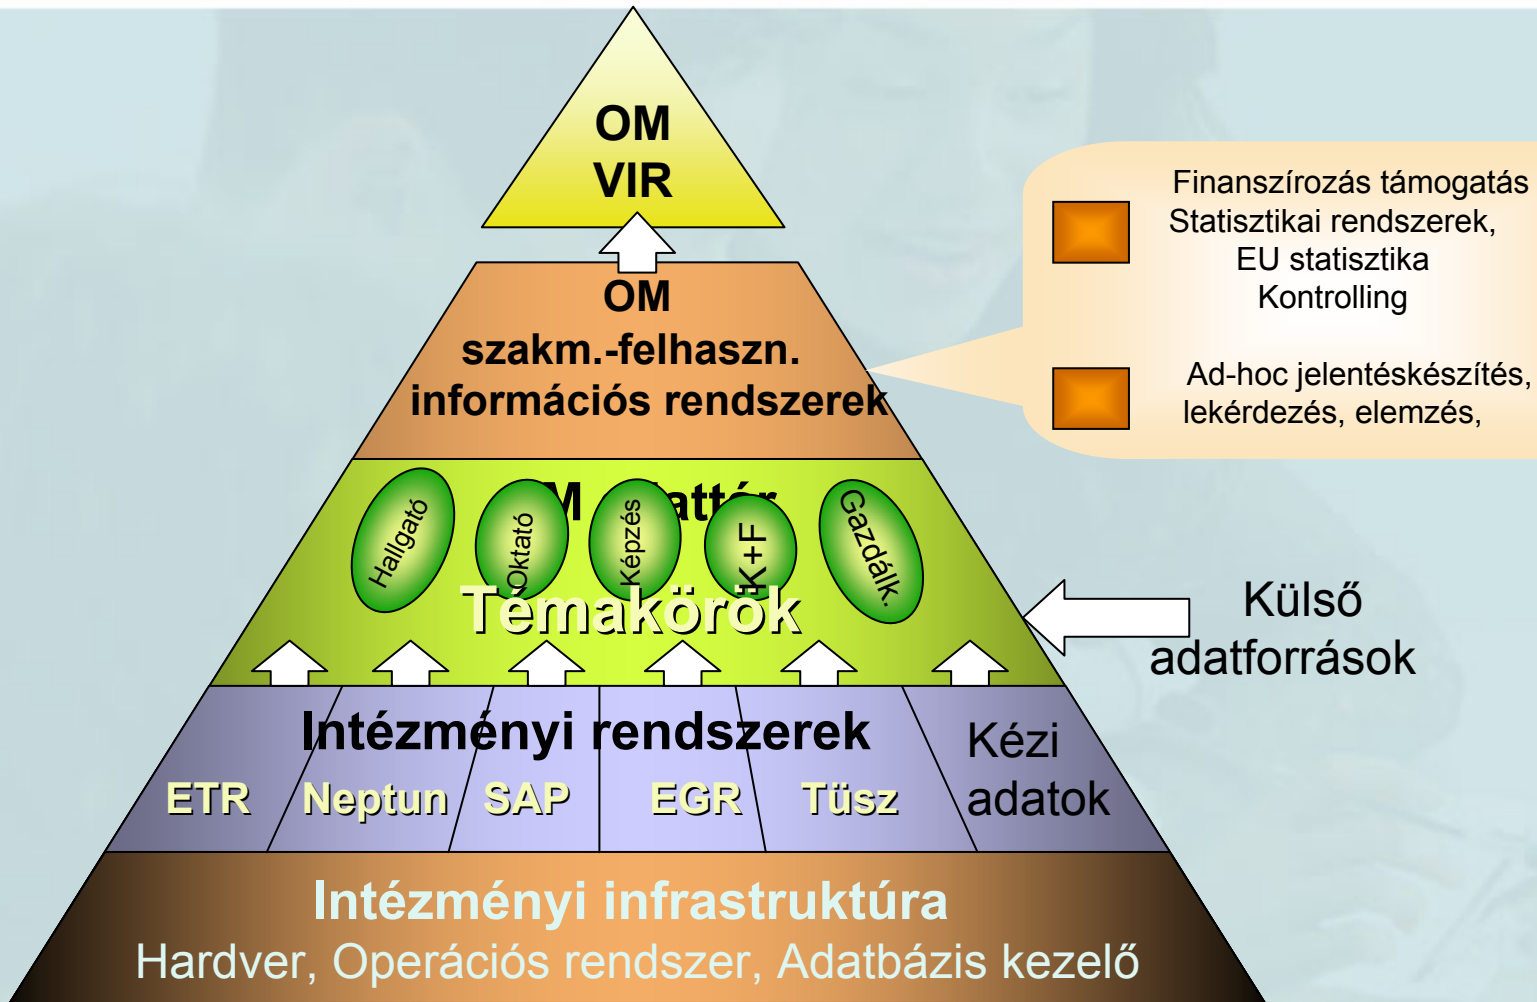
OM
VIR

OM
szakm.-felhaszn.
információs rendszerek

Finanszírozás támogatás
Statisztikai rendszerek,
EU statisztika
Kontrolling

Ad-hoc jelentéskészítés,
lekérdezés, elemzés,

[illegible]M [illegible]attár

Hallgató
Oktató
Képzés
K+F
Gazdálk.

Témakörök

Külső
adatforrások

Intézményi rendszerek

ETR
Neptun
SAP
EGR
Tüsz

Kézi
adatok

Intézményi infrastruktúra
Hardver, Operációs rendszer, Adatbázis kezelő